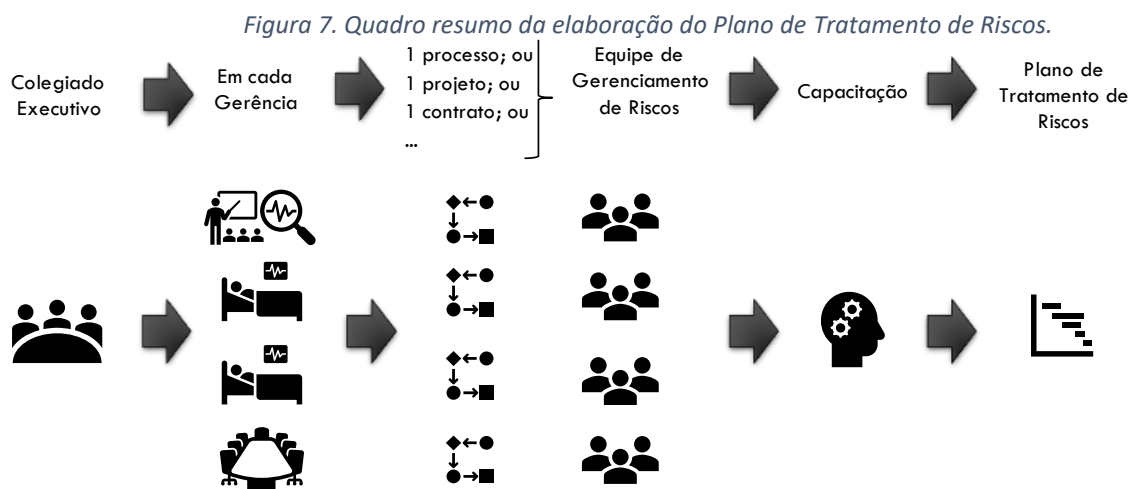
Figura 7. Quadro resumo da elaboração do Plano de Tratamento de Riscos.

Colegiado Executivo

Em cada Gerência

1 processo; ou
1 projeto; ou
1 contrato; ou
...

Equipe de Gerenciamento de Riscos

Capacitação

Plano de Tratamento de Riscos